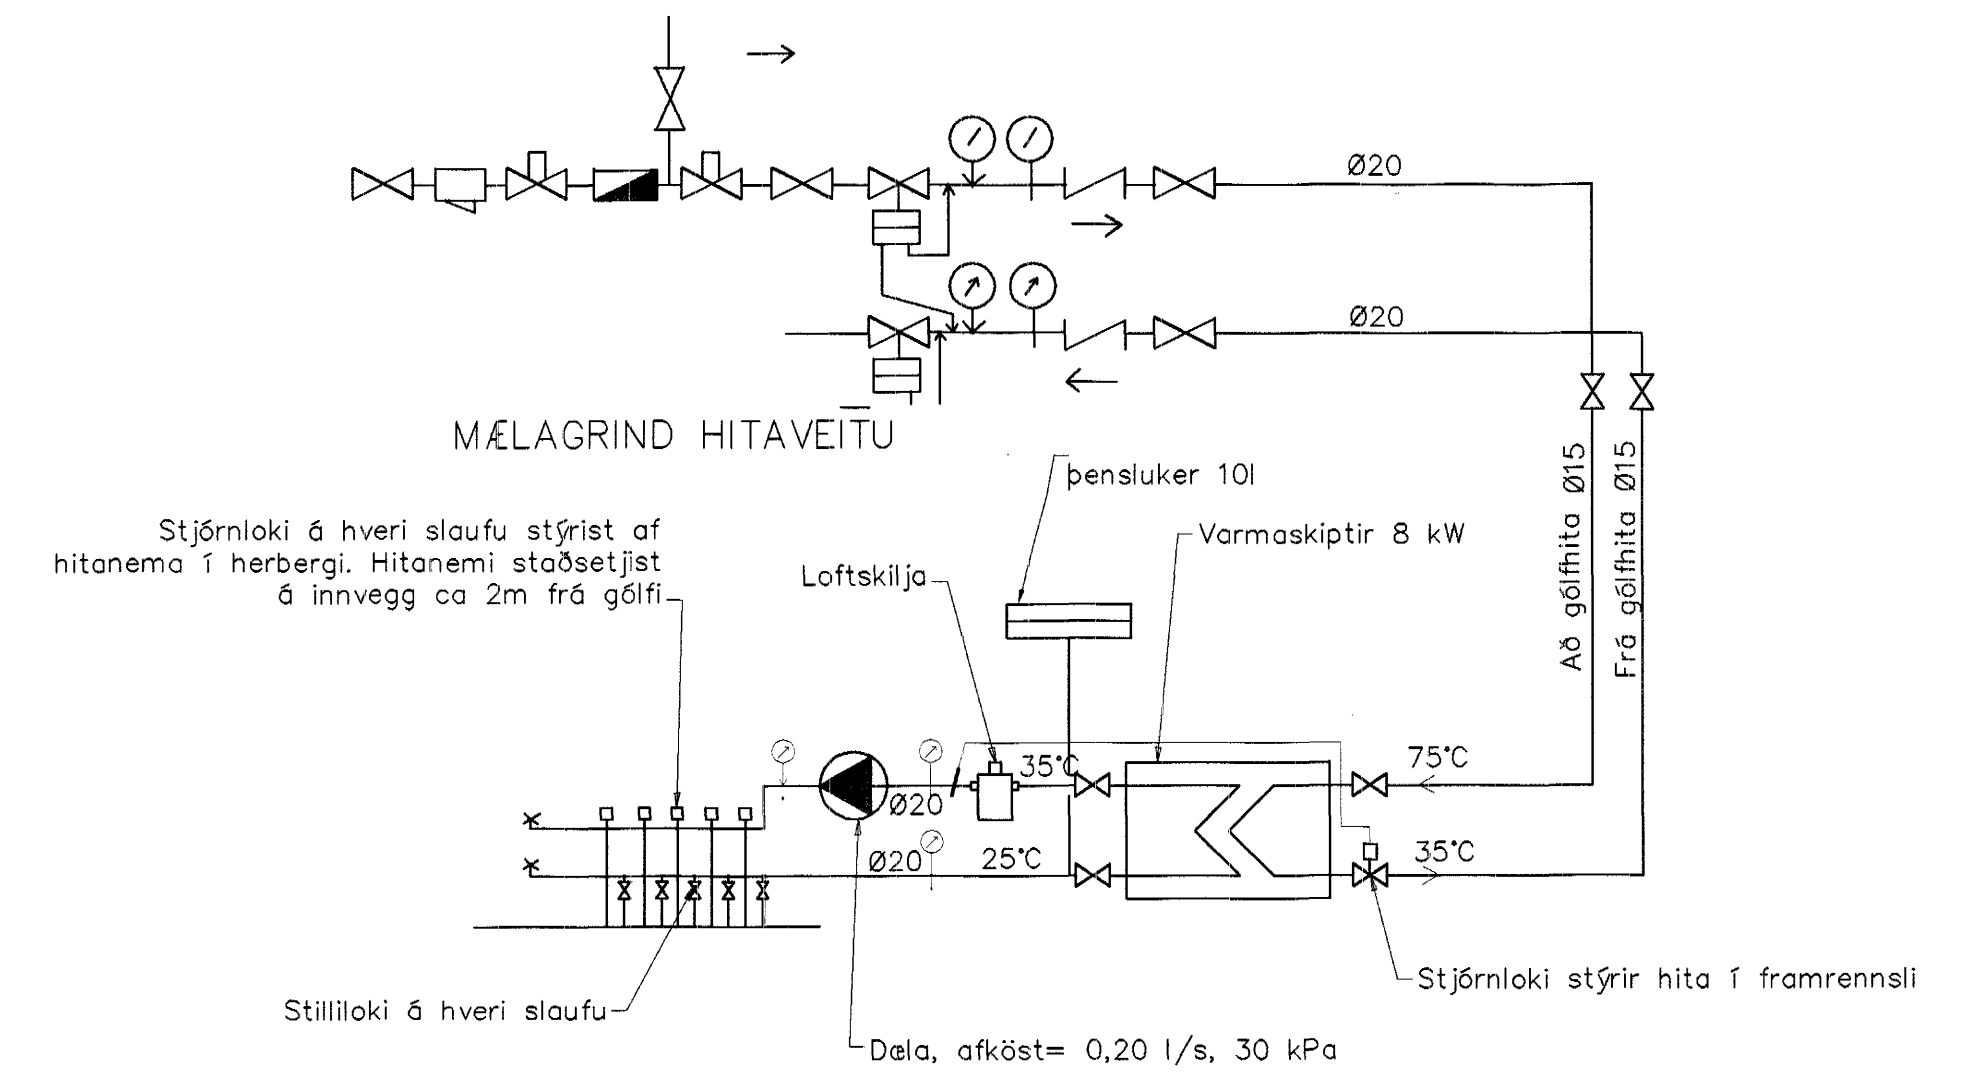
Ø20

Ø20

MÆLAGRIND HITAVEITU

Að gólfhita Ø15

Frá gólfhita Ø15

þensluker 10l

Varmaskiptir 8 kW

Stjórnloki á hveri slaufu stýrist af hitanema í herbergi. Hitanemi staðsetjist á innvegg ca 2m frá gólfi

Loftskilja

35°C

75°C

Ø20

Ø20

25°C

35°C

Stjórnloki stýrir hita í framrennsli

Stilliloki á hveri slaufu

Dæla, afköst= 0,20 l/s, 30 kPa